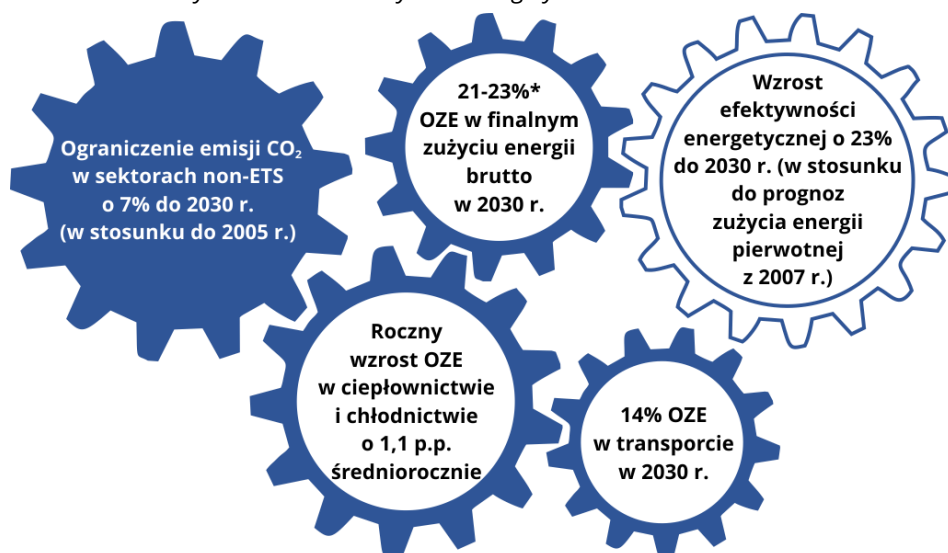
Ograniczenie emisji $CO_2$ w sektorach non-ETS o 7% do 2030 r. (w stosunku do 2005 r.)

21-23%* OZE w finalnym zużyciu energii brutto w 2030 r.

Wzrost efektywności energetycznej o 23% do 2030 r. (w stosunku do prognoz zużycia energii pierwotnej z 2007 r.)

Roczny wzrost OZE w ciepłownictwie i chłodnictwie o 1,1 p.p. średniorocznie

14% OZE w transporcie w 2030 r.